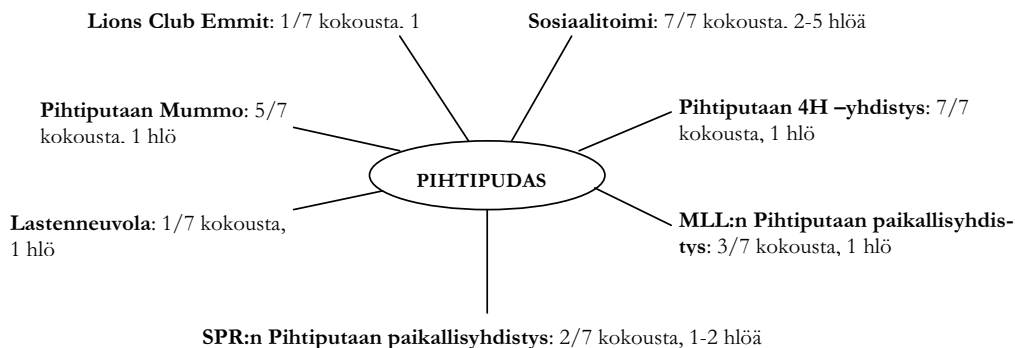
**Lions Club Emmit**: 1/7 kokousta. 1

**Sosiaalitoimi**: 7/7 kokousta. 2-5 hlöä

**Pihtiputaan Mummo**: 5/7 kokousta. 1 hlö

**Pihtiputaan 4H –yhdistys**: 7/7 kokousta, 1 hlö

PIHTIPUDAS

**Lastenneuvola**: 1/7 kokousta, 1 hlö

**MLL:n Pihtiputaan paikallisyhdistys**: 3/7 kokousta, 1 hlö

**SPR:n Pihtiputaan paikallisyhdistys**: 2/7 kokousta, 1-2 hlöä